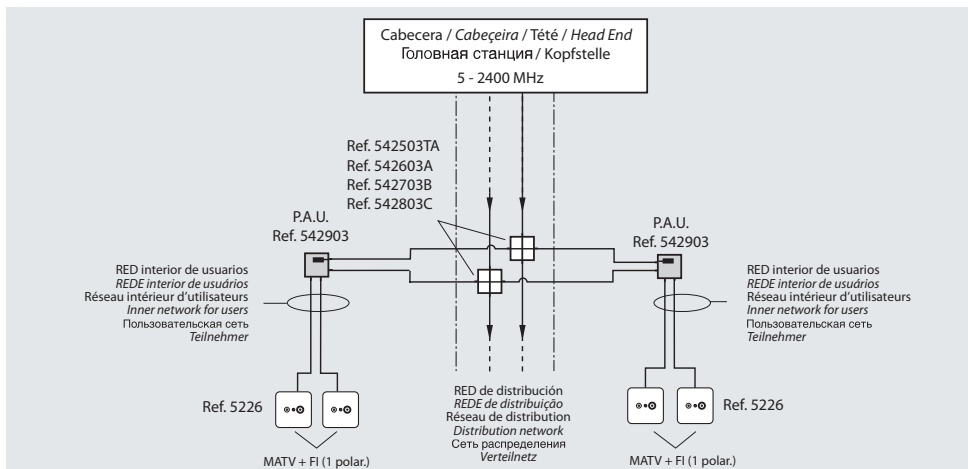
Cabecera / Cabeçeira / Tété / Head End
Головная станция / Kopfstelle
5 - 2400 MHz

Ref. 542503TA
Ref. 542603A
Ref. 542703B
Ref. 542803C

P.A.U.
Ref. 542903

P.A.U.
Ref. 542903

RED interior de usuarios
REDE interior de usuários
Réseau intérieur d'utilisateurs
Inner network for users
Пользовательская сеть
Teilnehmer

RED interior de usuarios
REDE interior de usuários
Réseau intérieur d'utilisateurs
Inner network for users
Пользовательская сеть
Teilnehmer

Ref. 5226

RED de distribución
REDE de distribuição
Réseau de distribution
Distribution network
Сеть распределения
Verteilnetz

Ref. 5226

MATV + FI (1 polar.)

MATV + FI (1 polar.)